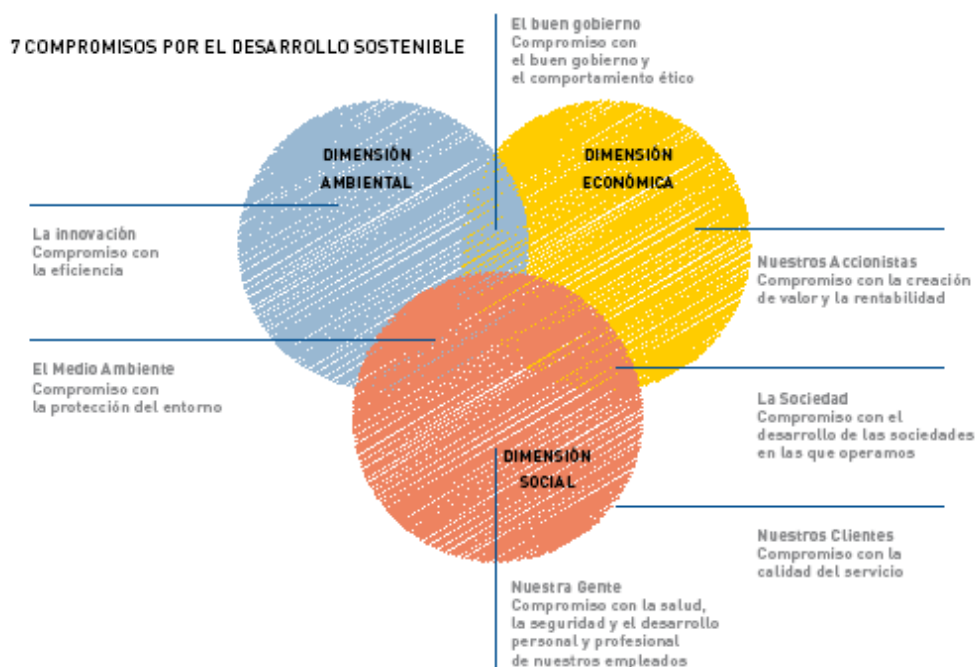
7 COMPROMISOS POR EL DESARROLLO SOSTENIBLE

El buen gobierno
Compromiso con el buen gobierno y el comportamiento ético

DIMENSIÓN AMBIENTAL

DIMENSIÓN ECONÓMICA

La innovación
Compromiso con la eficiencia

Nuestros Accionistas
Compromiso con la creación de valor y la rentabilidad

El Medio Ambiente
Compromiso con la protección del entorno

La Sociedad
Compromiso con el desarrollo de las sociedades en las que operamos

DIMENSIÓN SOCIAL

Nuestros Clientes
Compromiso con la calidad del servicio

Nuestra Gente
Compromiso con la salud, la seguridad y el desarrollo personal y profesional de nuestros empleados